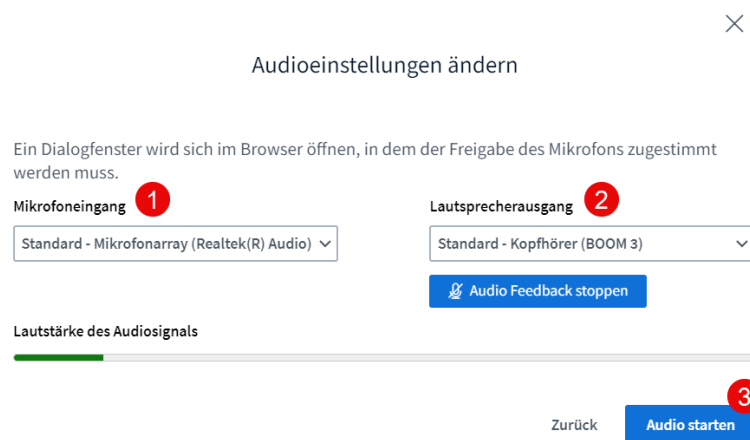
Audioeinstellungen ändern

Ein Dialogfenster wird sich im Browser öffnen, in dem der Freigabe des Mikrofons zugestimmt werden muss.

Mikrofoneingang 1

Standard - Mikrofonarray (Realtek(R) Audio)

Lautsprecherausgang 2

Standard - Kopfhörer (BOOM 3)

Audio Feedback stoppen

Lautstärke des Audiosignals

Zurück

Audio starten 3